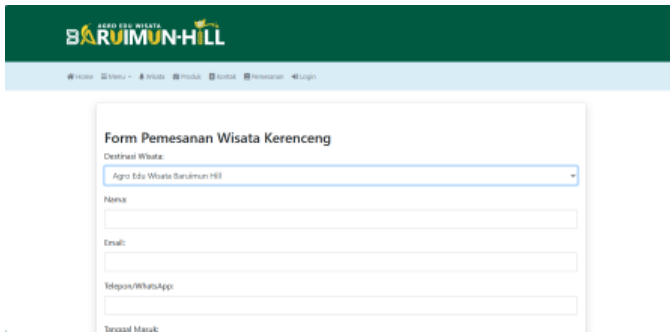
AGRO EDU WISATA
BARUIMUN-HILL

Home Menu Wisata Produk Kontak Pemesanan Login

Form Pemesanan Wisata Kerenceng

Destinasi Wisata:

Agro Edu Wisata Baruimun Hill

Nama:

Email:

Telepon/WhatsApp:

Tanggal Masuk: